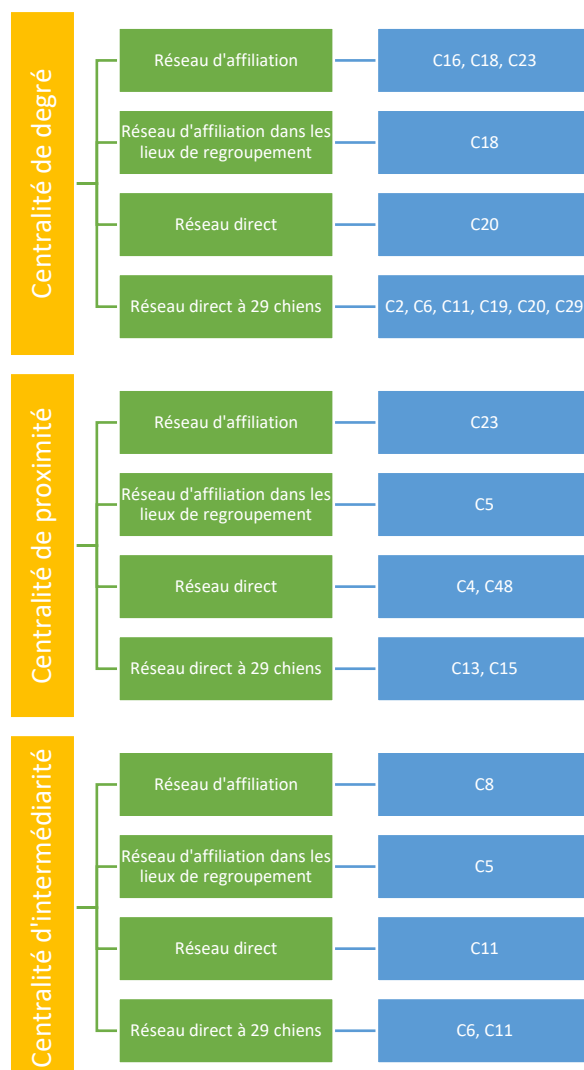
Centralité de degré

Réseau d'affiliation
C16, C18, C23

Réseau d'affiliation dans les lieux de regroupement
C18

Réseau direct
C20

Réseau direct à 29 chiens
C2, C6, C11, C19, C20, C29

Centralité de proximité

Réseau d'affiliation
C23

Réseau d'affiliation dans les lieux de regroupement
C5

Réseau direct
C4, C48

Réseau direct à 29 chiens
C13, C15

Centralité d'intermédiarité

Réseau d'affiliation
C8

Réseau d'affiliation dans les lieux de regroupement
C5

Réseau direct
C11

Réseau direct à 29 chiens
C6, C11